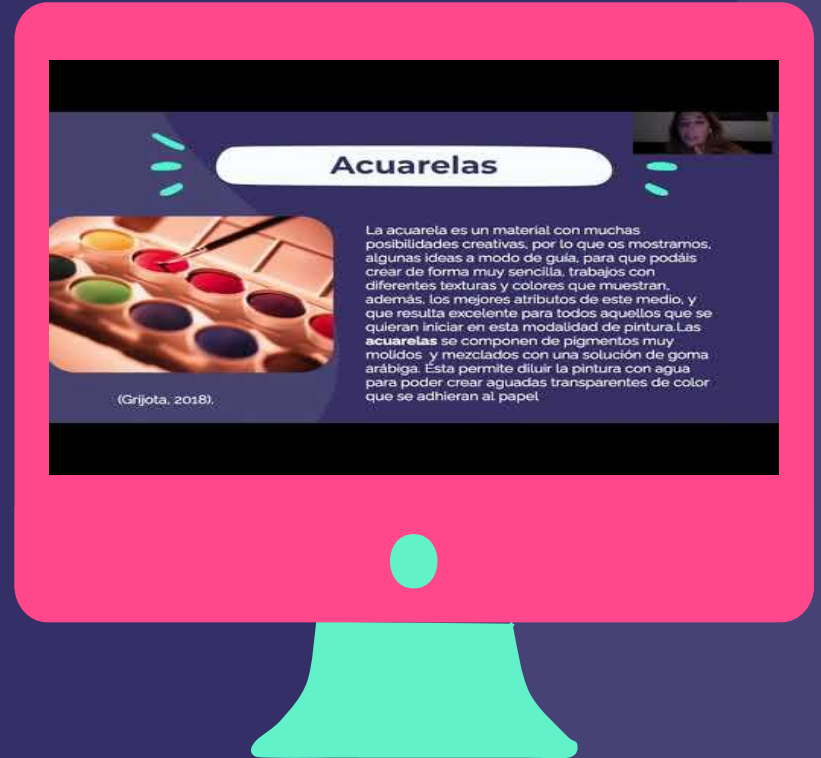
Acuarelas

La acuarela es un material con muchas posibilidades creativas, por lo que os mostramos, algunas ideas a modo de guía, para que podáis crear de forma muy sencilla, trabajos con diferentes texturas y colores que muestran, además, los mejores atributos de este medio, y que resulta excelente para todos aquellos que se quieran iniciar en esta modalidad de pintura.Las **acuarelas** se componen de pigmentos muy molidos y mezclados con una solución de goma arábiga. Esta permite diluir la pintura con agua para poder crear aguadas transparentes de color que se adhieran al papel

(Grijota, 2018).